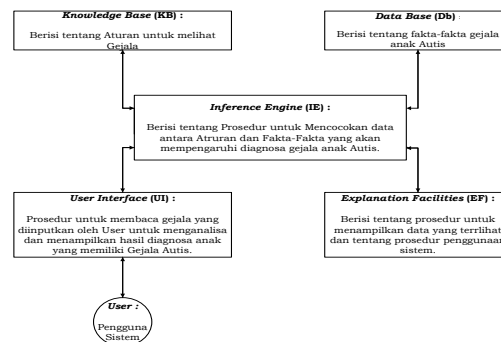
Knowledge Base (KB) :

Berisi tentang Aturan untuk melihat Gejala

Data Base (Db) :

Berisi tentang fakta-fakta gejala anak Autis

Inference Engine (IE) :

Berisi tentang Prosedur untuk Mencocokan data antara Aturan dan Fakta-Fakta yang akan mempengaruhi diagnosa gejala anak Autis.

User Interface (UI) :

Prosedur untuk membaca gejala yang diinputkan oleh User untuk menganalisa dan menampilkan hasil diagnosa anak yang memiliki Gejala Autis.

Explanation Facilities (EF) :

Berisi tentang prosedur untuk menampilkan data yang terrlihat dan tentang prosedur penggunaan sistem.

User :

Pengguna Sistem